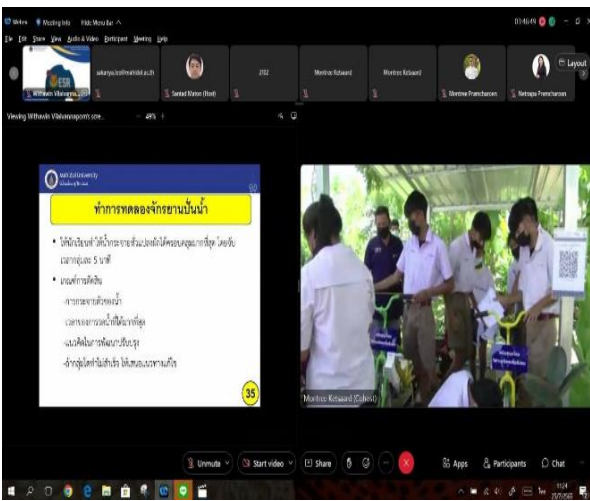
Webex Meeting Info Hide Menu Bar

File Edit Share View Audio & Video Participant Meeting Help

01:46:49

Layout

Withawin Vilaivanna...

sukanya.iro@mahidol.ac.th

Santad Maton (Host)

2102

Montree Kotsaard

Montree Kotsaard

Montree Pramcharoen

Nattapa Pramcharoen

Viewing Withawin Vilaivannaporn's scre... 49%

Mahidol University

ทำการทดลองจักรยานปั่นน้ำ

• ให้นักเรียนทำให้น้ำกระจายตัวแบบหักได้ครอบคลุมมากที่สุด โดยจับเวลากลุ่มละ 5 นาที

• เกณฑ์การตัดสิน

-การกระจายตัวของน้ำ

-เวลาของการเคลื่อนที่น้อยที่สุด

-แนวคิดในการพัฒนาปรับปรุง

-ถ้ากลุ่มใดทำไม่สำเร็จ ให้แสดงแนวทางแก้ไข

35

Montree Kotsaard (Cohost)

Unmute Start video Share Apps Participants Chat

11:24
21/7/2565